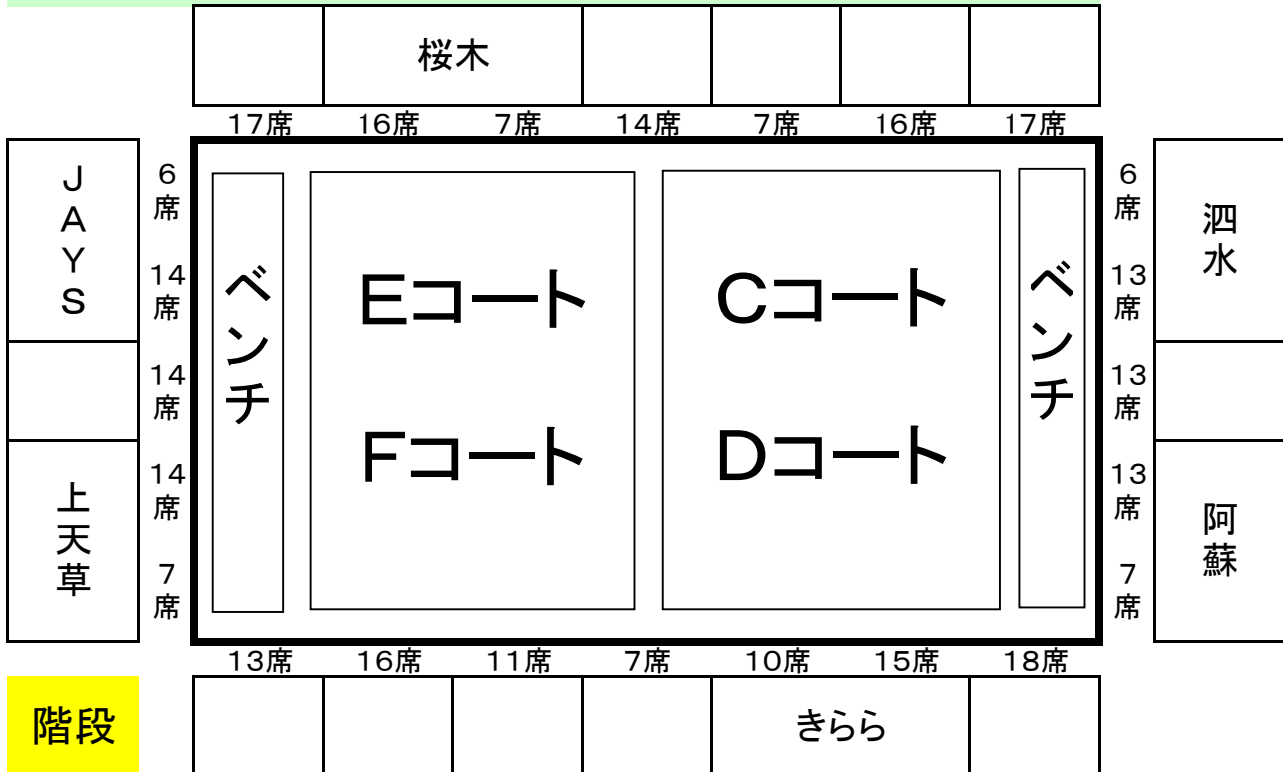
桜木

17席 16席 7席 14席 7席 16席 17席

JAYS

上天草

6席
14席
14席
14席
7席

ベンチ

Eコート

Fコート

Cコート

Dコート

ベンチ

6席
13席
13席
13席
7席

泗水

阿蘇

13席 16席 11席 7席 10席 15席 18席

階段

きらら